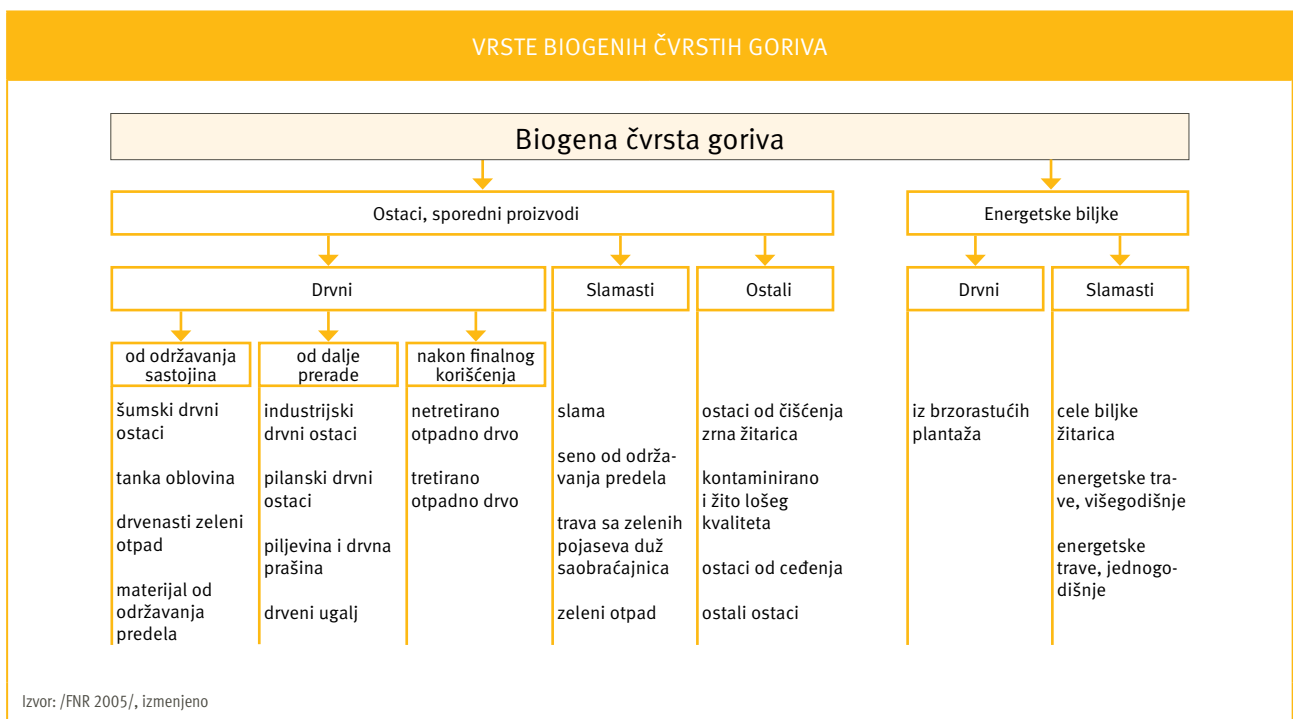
VRSTE BIOGENIH ČVRSTIH GORIVA

Biogena čvrsta goriva

Ostaci, sporedni proizvodi

Energetske biljke

Drvni

Slamasti

Ostali

Drvni

Slamasti

od održavanja sastojina

od dalje prerade

nakon finalnog korišćenja

šumski drvni ostaci

tanka oblovina

drvenasti zeleni otpad

materijal od održavanja predela

industrijski drvni ostaci

pilanski drvni ostaci

piljevina i drvna prašina

drveni ugalj

netretirano otpadno drvo

tretirano otpadno drvo

slama

seno od održavanja predela

trava sa zelenih pojaseva duž saobraćajnica

zeleni otpad

ostaci od čišćenja zrna žitarica

kontaminirano i žito lošeg kvaliteta

ostaci od ceđenja

ostali ostaci

iz brzorastućih plantaža

cele biljke žitarica

energetske trave, višegodišnje

energetske trave, jednogodišnje

Izvor: /FNR 2005/, izmenjeno